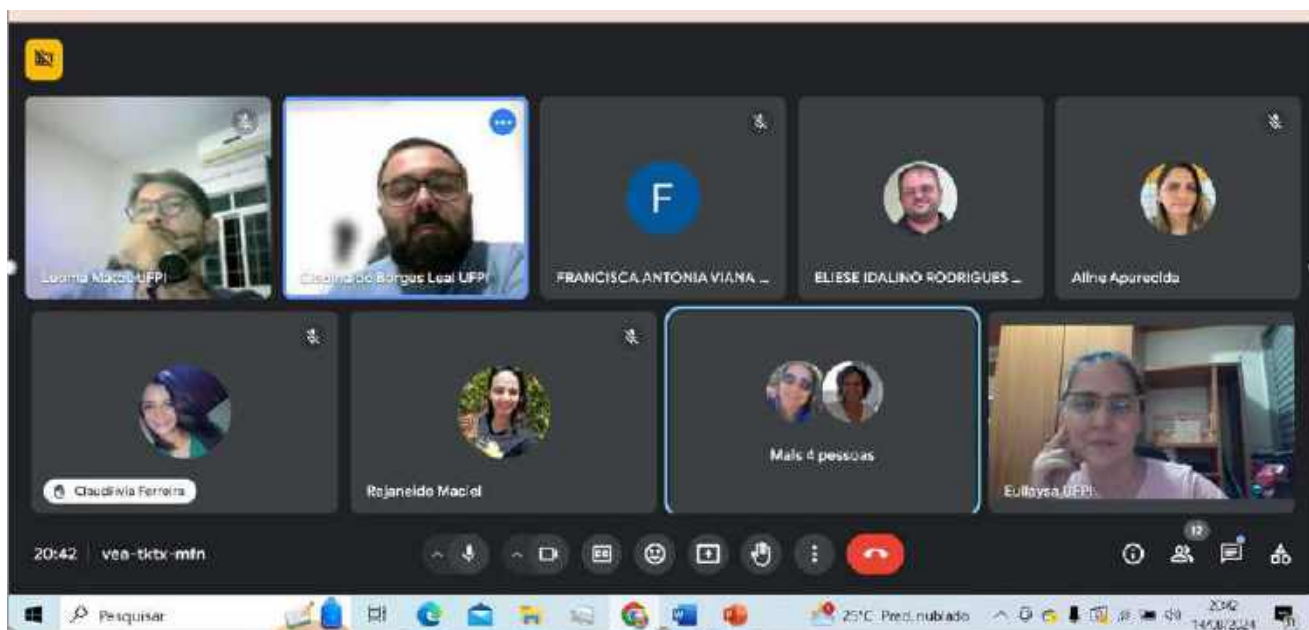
Luoma Macêdo UFPI

Claudinei de Borges Leal UFPI

F

FRANCISCA ANTONIA VIANA ...

ELIESE IDALINO RODRIGUES ...

Aline Aparecida

Claudilvia Ferreira

Rejaneide Maciel

Mais 4 pessoas

Eullaysa UFPI

20:42 | vea-tktx-mfn

12

Pesquisar

25°C Pred. nublado

20:42
14/08/2024